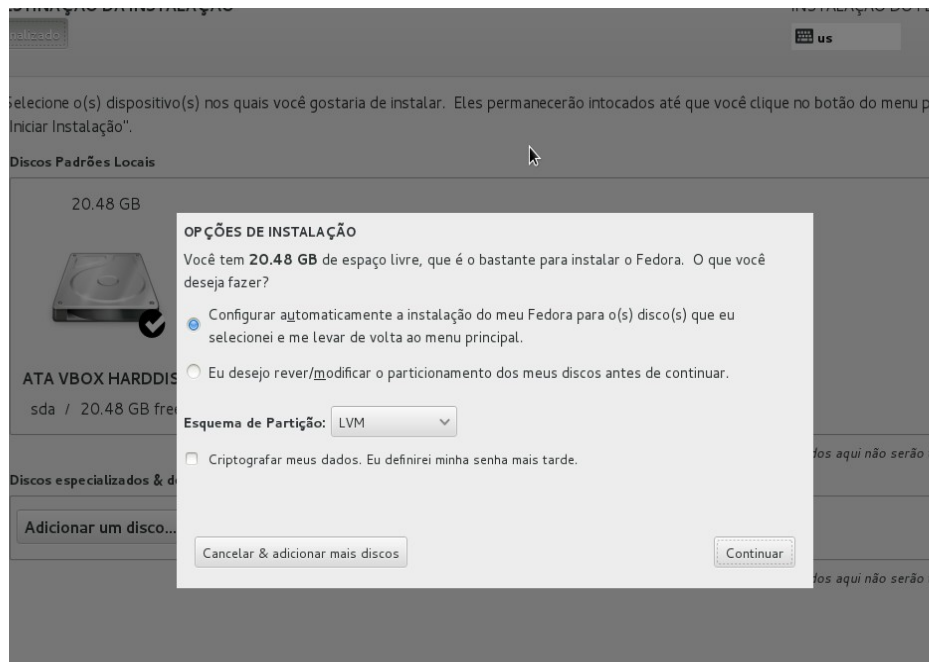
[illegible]

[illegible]

us

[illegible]elecione o(s) dispositivo(s) nos quais você gostaria de instalar. Eles permanecerão intocados até que você clique no botão do menu p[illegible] Iniciar Instalação".

Discos Padrões Locais

20.48 GB

ATA VBOX HARDDIS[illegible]

sda / 20.48 GB fre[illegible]

Discos especializados & d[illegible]

Adicionar um disco...

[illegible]dos aqui não serão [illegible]

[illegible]dos aqui não serão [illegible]

OPÇÕES DE INSTALAÇÃO

Você tem 20.48 GB de espaço livre, que é o bastante para instalar o Fedora. O que você deseja fazer?

Configurar automaticamente a instalação do meu Fedora para o(s) disco(s) que eu selecionei e me levar de volta ao menu principal.

Eu desejo rever/modificar o particionamento dos meus discos antes de continuar.

Esquema de Partição: LVM

Criptografar meus dados. Eu definirei minha senha mais tarde.

Cancelar & adicionar mais discos

Continuar